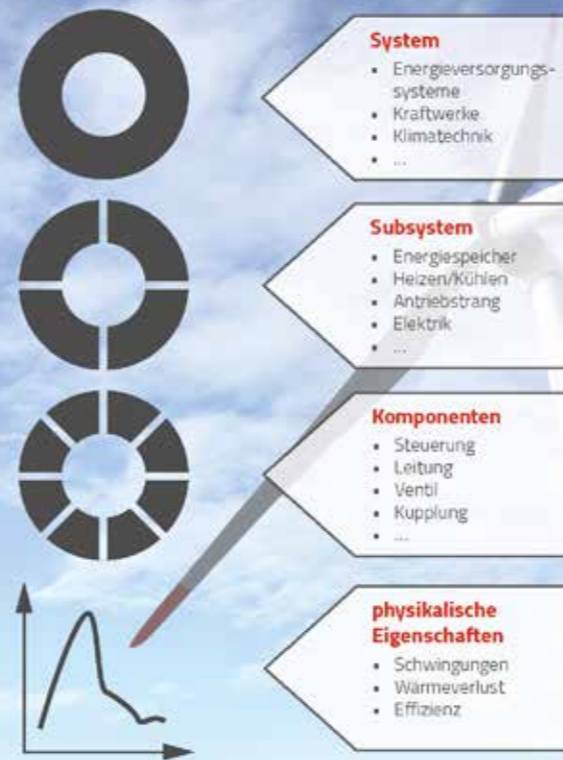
System
- Energieversorgungssysteme
- Kraftwerke
- Klimatechnik
- ...

Subsystem
- Energiespeicher
- Heizen/Kühlen
- Antriebstrang
- Elektrik
- ...

Komponenten
- Steuerung
- Leitung
- Ventil
- Kupplung
- ...

physikalische Eigenschaften
- Schwingungen
- Wärmeverlust
- Effizienz